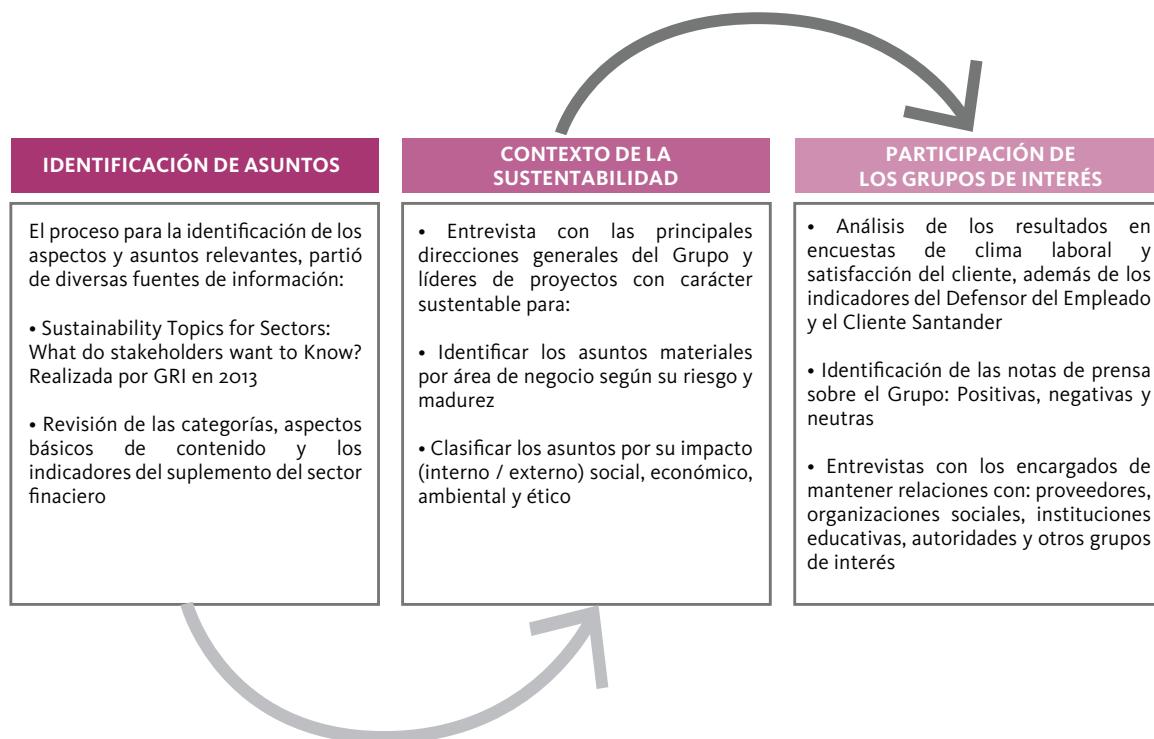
IDENTIFICACIÓN DE ASUNTOS

El proceso para la identificación de los aspectos y asuntos relevantes, partió de diversas fuentes de información:

• Sustainability Topics for Sectors: What do stakeholders want to Know? Realizada por GRI en 2013

• Revisión de las categorías, aspectos básicos de contenido y los indicadores del suplemento del sector finaciero

CONTEXTO DE LA SUSTENTABILIDAD

• Entrevista con las principales direcciones generales del Grupo y líderes de proyectos con carácter sustentable para:

• Identificar los asuntos materiales por área de negocio según su riesgo y madurez

• Clasificar los asuntos por su impacto (interno / externo) social, económico, ambiental y ético

PARTICIPACIÓN DE LOS GRUPOS DE INTERÉS

• Análisis de los resultados en encuestas de clima laboral y satisfacción del cliente, además de los indicadores del Defensor del Empleado y el Cliente Santander

• Identificación de las notas de prensa sobre el Grupo: Positivas, negativas y neutras

• Entrevistas con los encargados de mantener relaciones con: proveedores, organizaciones sociales, instituciones educativas, autoridades y otros grupos de interés